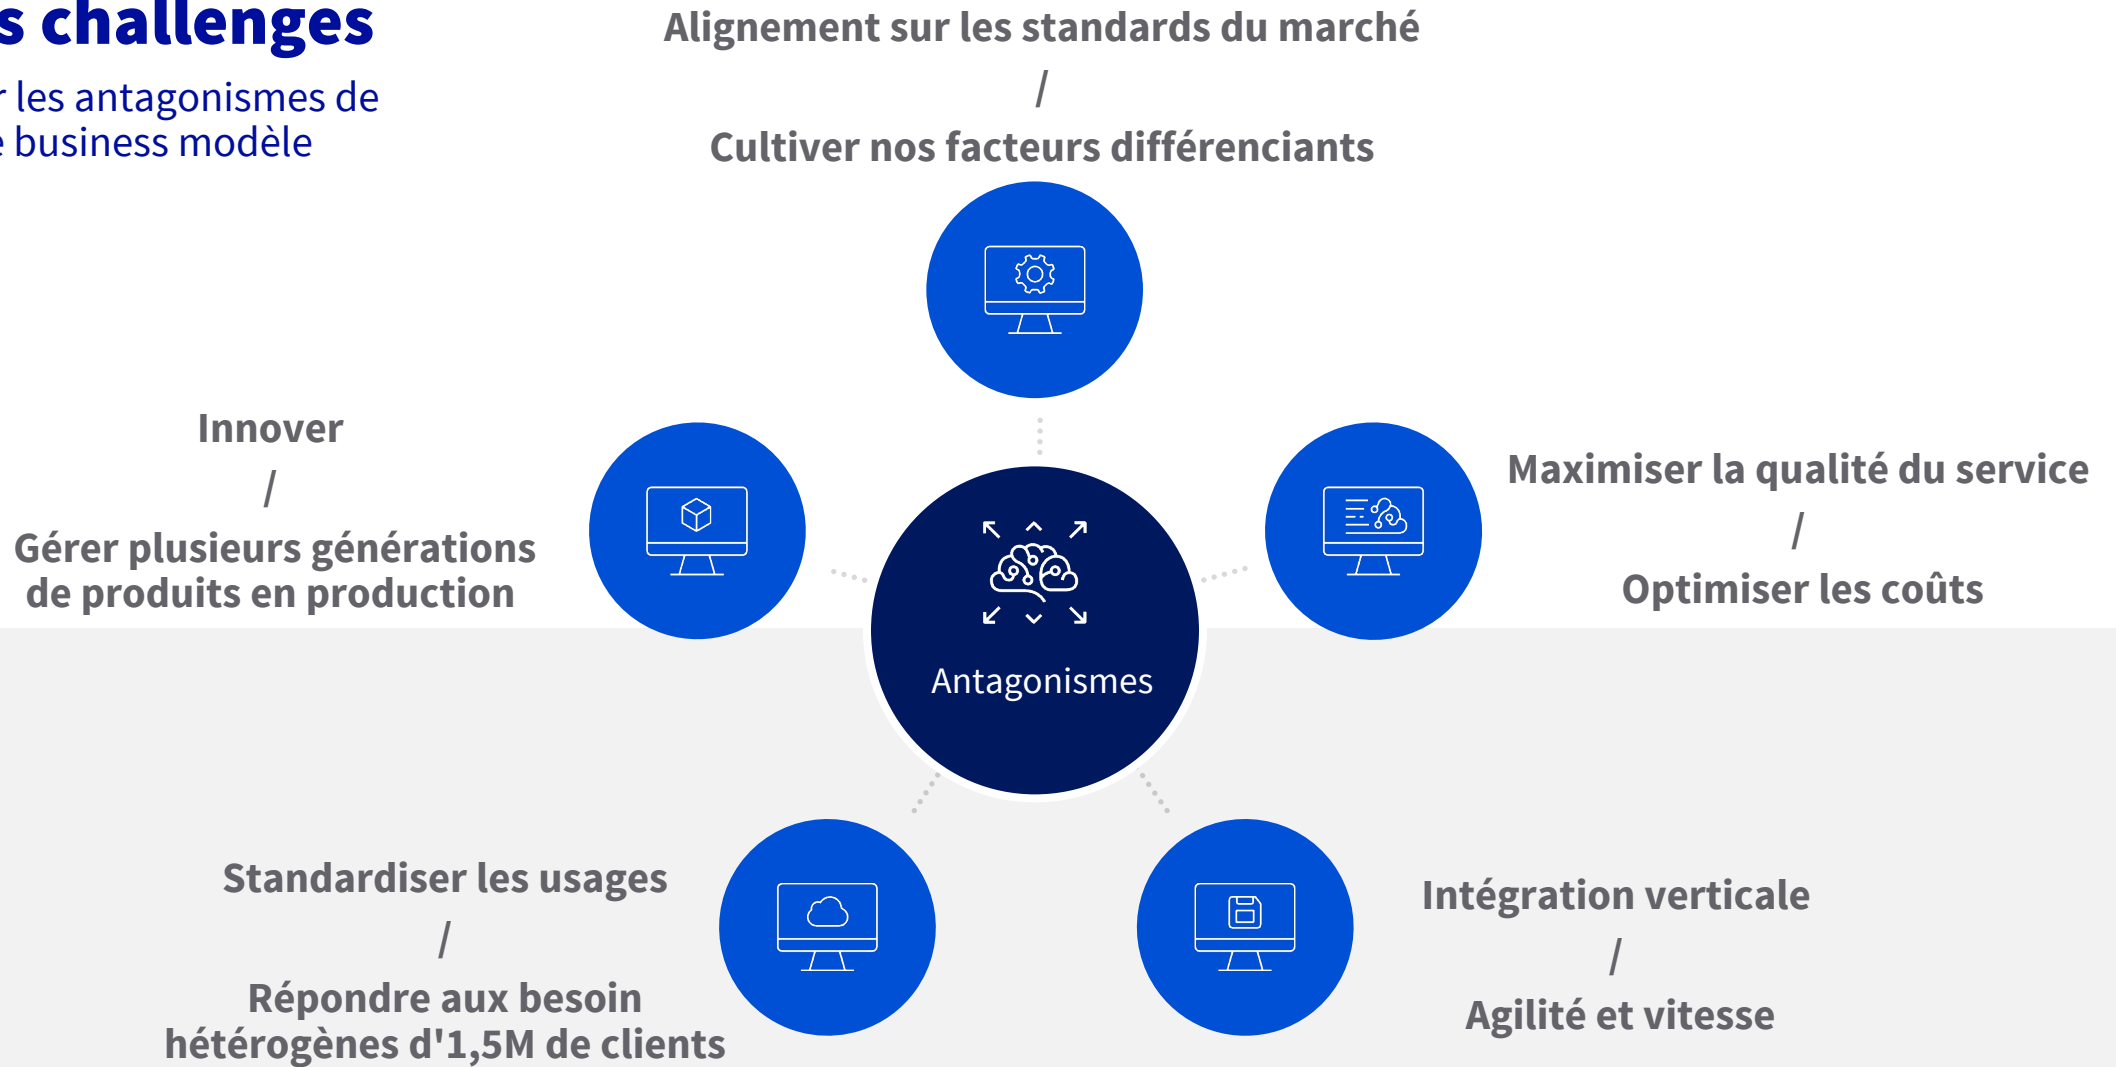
s challenges

r les antagonismes de
e business modèle

Alignement sur les standards du marché
/
Cultiver nos facteurs différenciants

Innover
/
Gérer plusieurs générations de produits en production

Antagonismes

Maximiser la qualité du service
/
Optimiser les coûts

Standardiser les usages
/
Répondre aux besoin hétérogènes d'1,5M de clients

Intégration verticale
/
Agilité et vitesse